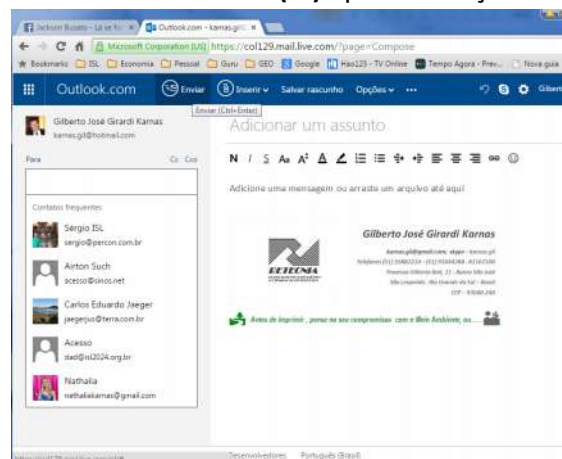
Jackson Bosato - Lê se fo ×
Outlook.com - karnas.gil ×
Microsoft Corporation [US] https://col129.mail.live.com/?page=Compose
Bookmarks ISL Economia Pessoal Guru GEO Google Hao123 - TV Online Tempo Agora - Prev... Nova guia

Outlook.com
Enviar
Inserir
Salvar rascunho
Opções
•••
Gilbert
Enviar (Ctrl+Enter)

Gilberto José Girardi Karnas
karnas.gil@hotmail.com

Para
Cc Cco

Contatos frequentes

Sergio ISL
sergio@percon.com.br

Airton Such
acesso@sinos.net

Carlos Eduardo Jaeger
jaegerjus@terra.com.br

Acesso
dad@isl2024.org.br

Nathalia
nathaliakarnas@gmail.com

Adicionar um assunto

Adicione uma mensagem ou arraste um arquivo até aqui

Gilberto José Girardi Karnas
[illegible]

Antes de imprimir, pense no seu compromisso com o Meio Ambiente, os ...

Desenvolvedores Português (Brasil)